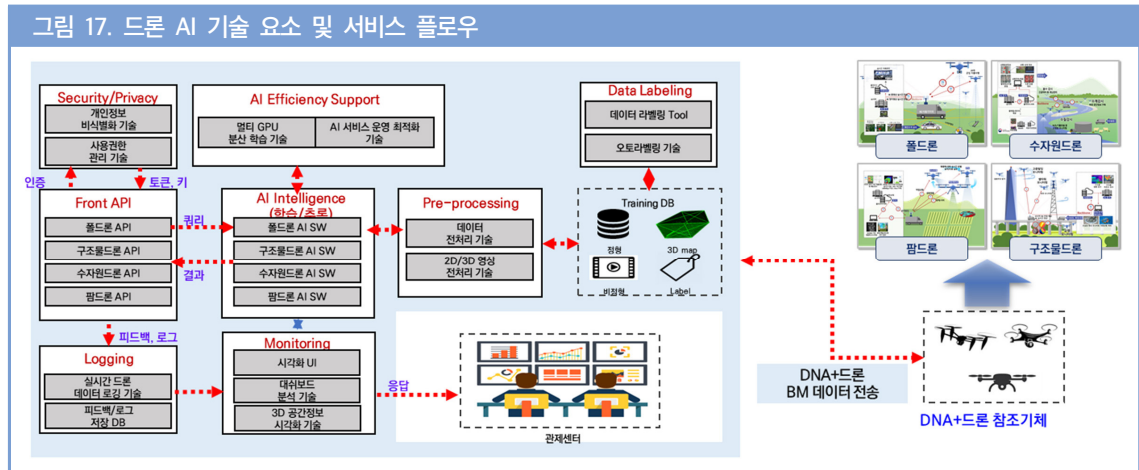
그림 17. 드론 AI 기술 요소 및 서비스 플로우

Security/Privacy
개인정보 비식별화 기술
사용권한 관리 기술

AI Efficiency Support
멀티 GPU 분산 학습 기술
AI 서비스 운영 최적화 기술

Data Labeling
데이터 라벨링 Tool
오토라벨링 기술

인증
토큰, 키

Front API
폴드론 API
구조물드론 API
수자원드론 API
팜드론 API

쿼리
결과

AI Intelligence (학습/추론)
폴드론 AI SW
구조물드론 AI SW
수자원드론 AI SW
팜드론 AI SW

Pre-processing
데이터 전처리 기술
2D/3D 영상 전처리 기술

Training DB
정형
3D map
비정형
Label

피드백, 로그

Logging
실시간 드론 데이터 로깅 기술
피드백/로그 저장 DB

Monitoring
시각화 UI
대쉬보드 분석 기술
3D 공간정보 시각화 기술

응답

관제센터

폴드론
수자원드론
팜드론
구조물드론

DNA+드론 BM 데이터 전송

DNA+드론 참조기체